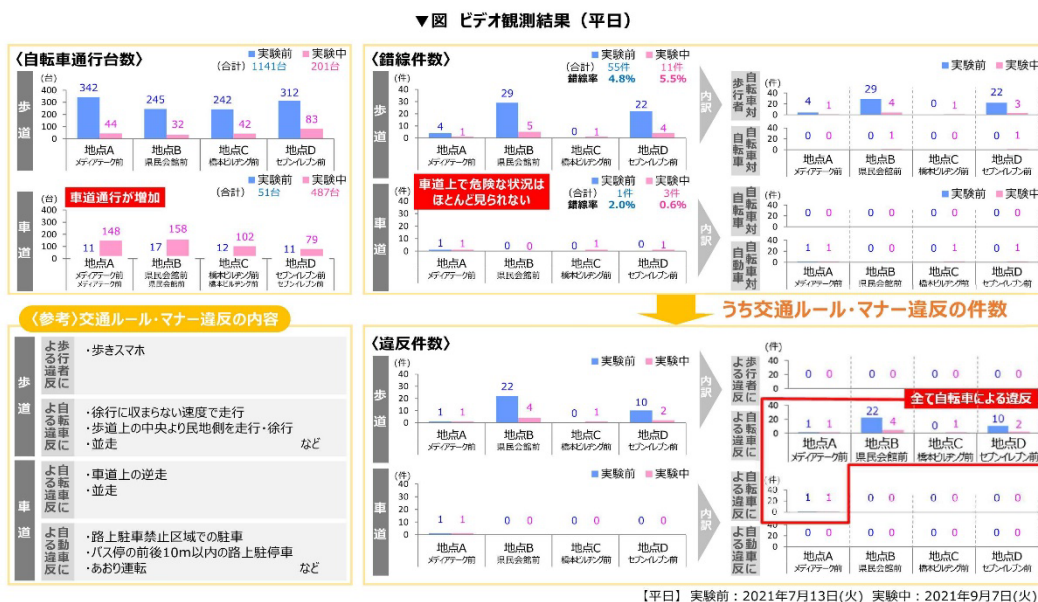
▼図 ビデオ観測結果（平日）

〈自転車通行台数〉

実験前 実験中
（合計） 1141台 201台

歩道

(台)
400
300
200
100
0

342 44 245 32 242 42 312 83

地点A メディアテーク前
地点B 県民会館前
地点C 橋本ビルテング前
地点D セブンイレブン前

車道通行が増加

実験前 実験中
（合計） 51台 487台

車道

(台)
200
100
0

11 148 17 158 12 102 11 79

地点A メディアテーク前
地点B 県民会館前 県民会館前
地点C 橋本ビルテング前 橋本ビルテング前
地点D セブンイレブン前 セブンイレブン前

〈錯綜件数〉

実験前 実験中
（合計） 55件 11件
錯綜率 4.8% 5.5%

歩道

(件)
40
30
20
10
0

4 1 29 5 0 1 22 4

地点A メディアテーク前
地点B 県民会館前
地点C 橋本ビルテング前
地点D セブンイレブン前

内訳

歩行者対 自転車対

実験前 実験中

(件)
40
20
0

4 1 29 4 0 1 22 3
0 0 0 1 0 0 0 1

地点A メディアテーク前
地点B 県民会館前
地点C 橋本ビルテング前
地点D セブンイレブン前

車道上で危険な状況は ほとんど見られない

実験前 実験中
（合計） 1件 3件
錯綜率 2.0% 0.6%

車道

(件)
40
30
20
10
0

1 1 0 0 0 1 0 1

地点A メディアテーク前
地点B 県民会館前
地点C 橋本ビルテング前
地点D セブンイレブン前

内訳

自転車対 自動車対

実験前 実験中

(件)
40
20
0

0 0 0 0 0 0 0 0
1 1 0 0 0 1 0 1

地点A メディアテーク前
地点B 県民会館前
地点C 橋本ビルテング前
地点D セブンイレブン前

うち交通ルール・マナー違反の件数

〈参考〉交通ルール・マナー違反の内容

歩道
歩行者による違反
・歩きスマホ

自転車による違反
・徐行に収まらない速度で走行
・歩道上の中央より民地側を走行・徐行
・並走
など

車道
自転車による違反
・車道上の逆走
・並走

自動車による違反
・路上駐車禁止区域での駐車
・バス停の前後10m以内の路上駐停車
・あおり運転
など

〈違反件数〉

実験前 実験中

歩道

(件)
40
30
20
10
0

1 1 22 4 0 1 10 2

地点A メディアテーク前
地点B 県民会館前
地点C 橋本ビルテング前
地点D セブンイレブン前

内訳

歩行者による違反 自転車による違反

(件)
40
20
0

0 0 0 0 0 0 0 0

全て自転車による違反

1 1 22 4 0 1 10 2

地点A メディアテーク前
地点B 県民会館前
地点C 橋本ビルテング前
地点D セブンイレブン前

車道

(件)
40
30
20
10
0

1 1 0 0 0 0 0 0

地点A メディアテーク前
地点B 県民会館前
地点C 橋本ビルテング前
地点D セブンイレブン前

内訳

自転車による違反 自動車による違反

(件)
40
20
0

1 1 0 0 0 0 0 0
0 0 0 0 0 0 0 0

地点A メディアテーク前
地点B 県民会館前
地点C 橋本ビルテング前
地点D セブンイレブン前

【平日】 実験前：2021年7月13日(火) 実験中：2021年9月7日(火)